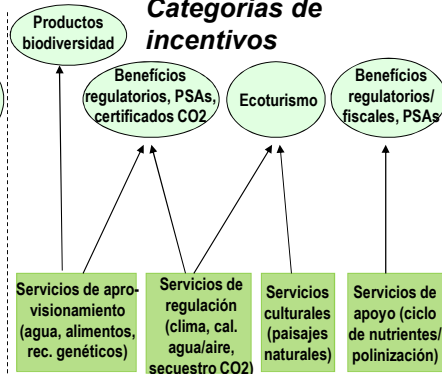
Categorías de incentivos

Productos biodiversidad

Beneficios regulatorios, PSAs, certificados CO2

Ecoturismo

Beneficios regulatorios/ fiscales, PSAs

Servicios de aprovisionamiento (agua, alimentos, rec. genéticos)

Servicios de regulación (clima, cal. agua/aire, secuestro CO2)

Servicios culturales (paisajes naturales)

Servicios de apoyo (ciclo de nutrientes/ polinización)